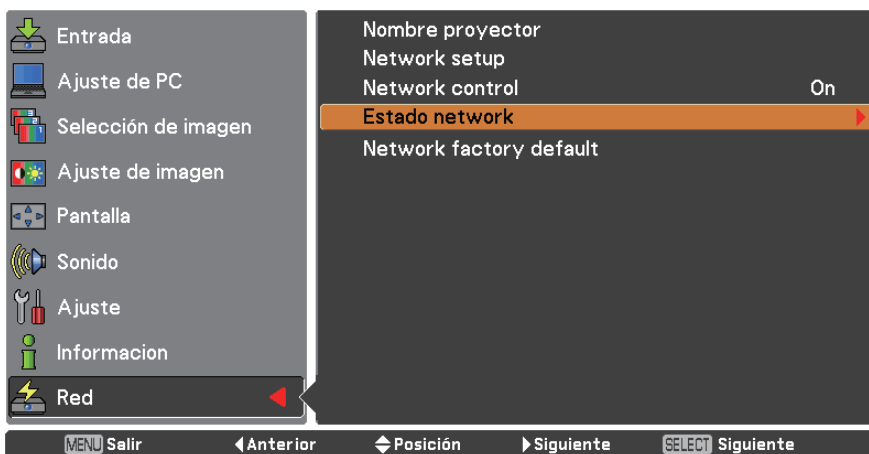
Entrada
Ajuste de PC
Selección de imagen
Ajuste de imagen
Pantalla
Sonido
Ajuste
Informacion
Red

Nombre proyector
Network setup
Network control On
Estado network
Network factory default

MENU Salir ◀Anterior ⇕Posición ▶Siguiente SELECT Siguiente